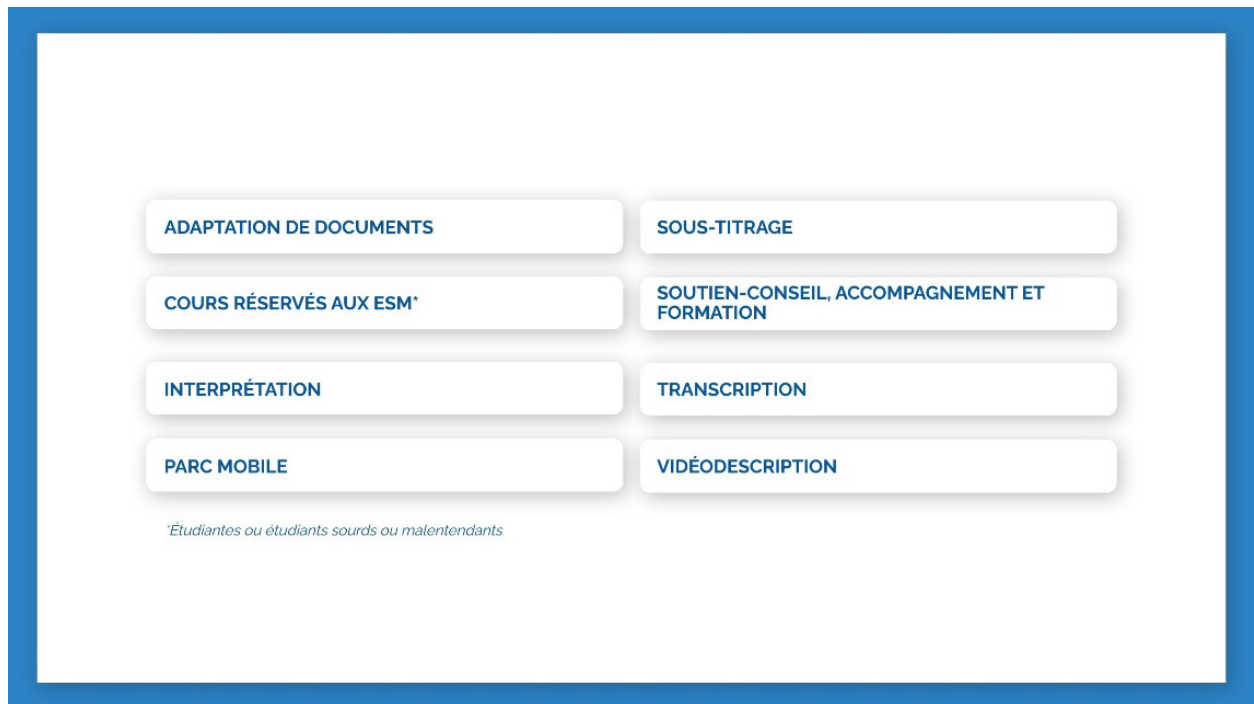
ADAPTATION DE DOCUMENTS

SOUS-TITRAGE

COURS RÉSERVÉS AUX ESM*

SOUTIEN-CONSEIL, ACCOMPAGNEMENT ET FORMATION

INTERPRÉTATION

TRANSCRIPTION

PARC MOBILE

VIDÉODESCRIPTION

*Étudiantes ou étudiants sourds ou malentendants